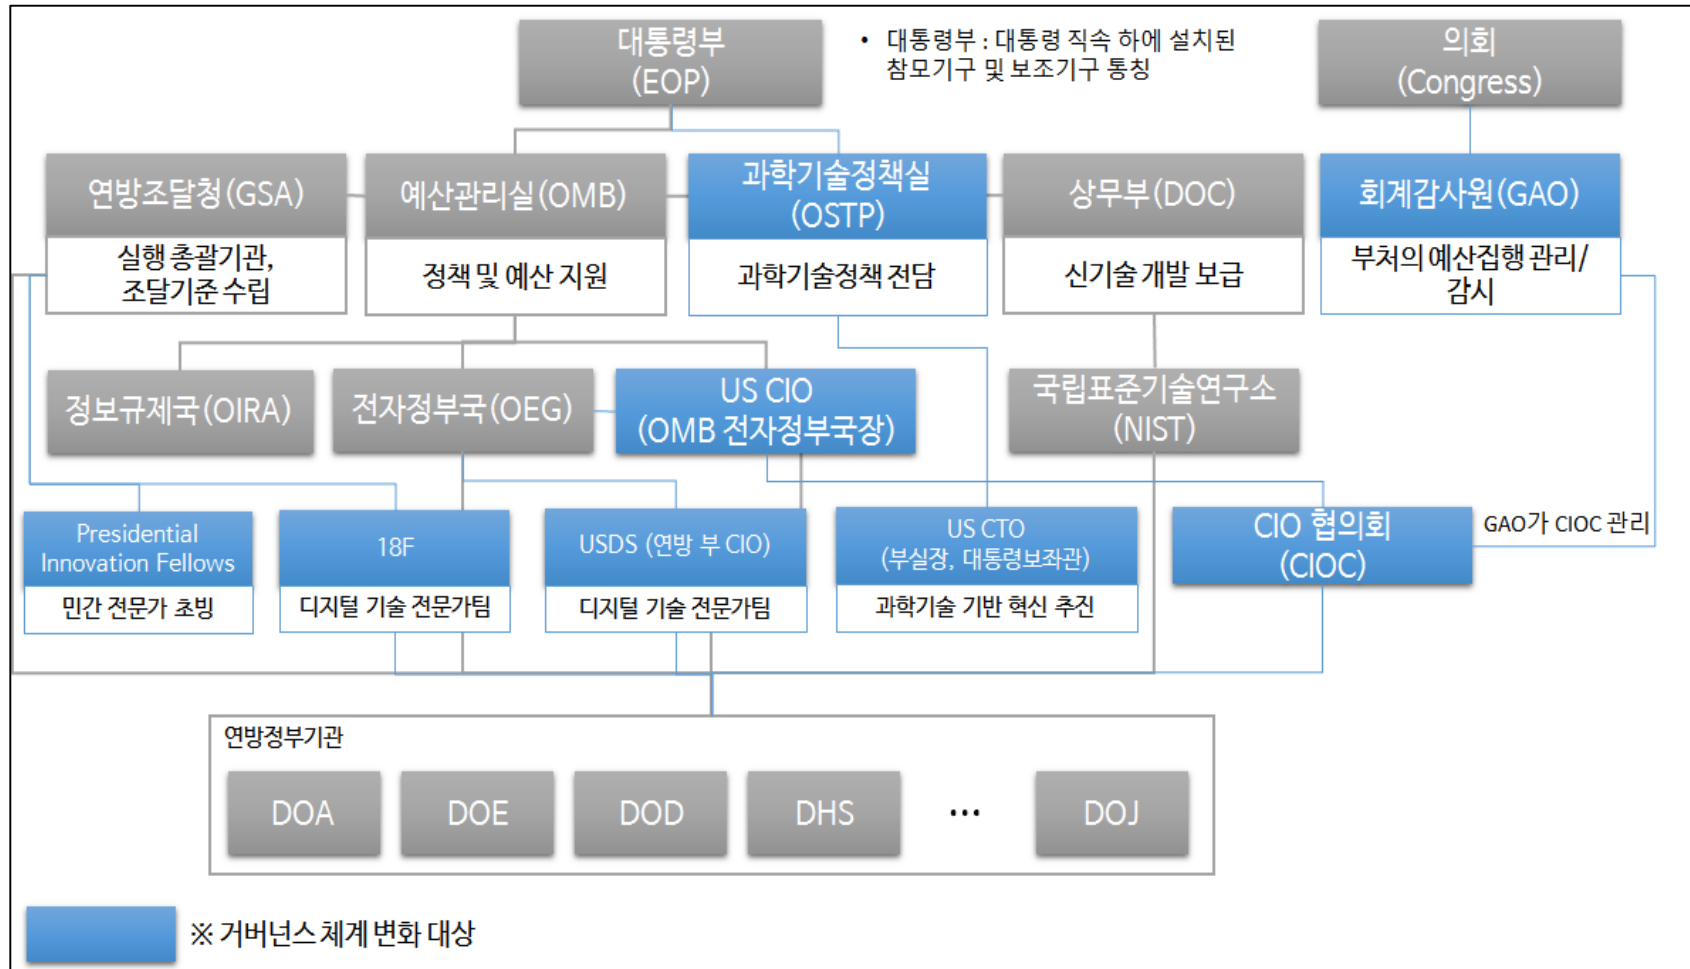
대통령부
(EOP)

• 대통령부 : 대통령 직속 하에 설치된 참모기구 및 보조기구 통칭

의회
(Congress)

연방조달청(GSA)
실행 총괄기관, 조달기준 수립

예산관리실(OMB)
정책 및 예산 지원

과학기술정책실
(OSTP)
과학기술정책 전담

상무부(DOC)
신기술 개발 보급

회계감사원(GAO)
부처의 예산집행 관리/감시

정보규제국(OIRA)

전자정부국(OEG)

US CIO
(OMB 전자정부국장)

국립표준기술연구소
(NIST)

Presidential Innovation Fellows
민간 전문가 초빙

18F
디지털 기술 전문가팀

USDS (연방 부 CIO)
디지털 기술 전문가팀

US CTO
(부실장, 대통령보좌관)
과학기술 기반 혁신 추진

CIO 협의회
(CIOC)

GAO가 CIOC 관리

연방정부기관

DOA

DOE

DOD

DHS

…

DOJ

※ 거버넌스 체계 변화 대상